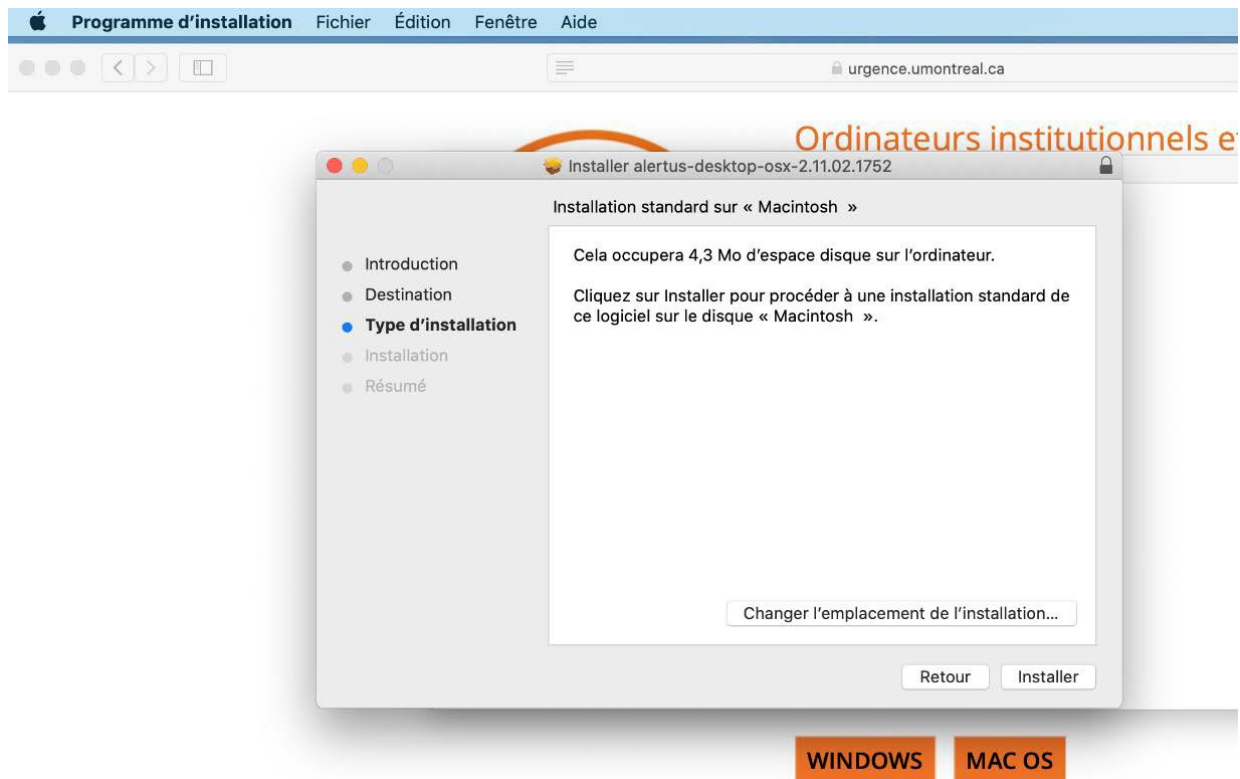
Programme d'installation Fichier Édition Fenêtre Aide

urgence.umontreal.ca

Ordinateurs institutionnels e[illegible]

Installer alertus-desktop-osx-2.11.02.1752

Installation standard sur « Macintosh »

Introduction
Destination
Type d'installation
Installation
Résumé

Cela occupera 4,3 Mo d'espace disque sur l'ordinateur.

Cliquez sur Installer pour procéder à une installation standard de ce logiciel sur le disque « Macintosh ».

Changer l'emplacement de l'installation…

Retour Installer

WINDOWS MAC OS